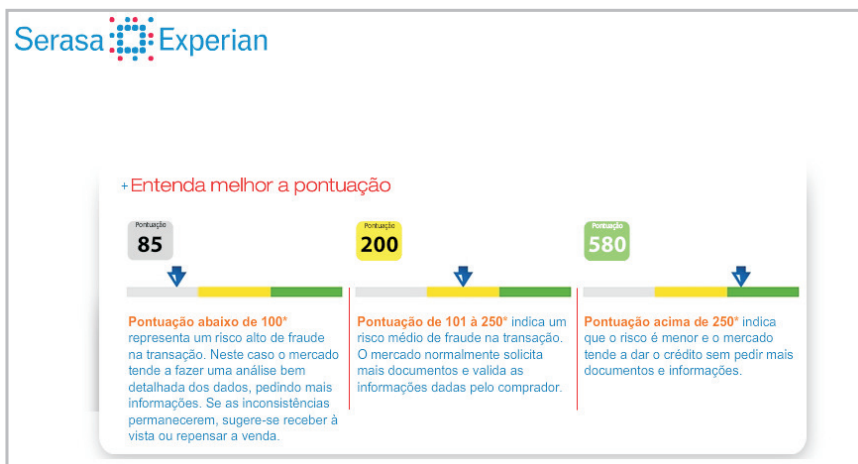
Serasa Experian

+Entenda melhor a pontuação

Pontuação
85

Pontuação abaixo de 100* representa um risco alto de fraude na transação. Neste caso o mercado tende a fazer uma análise bem detalhada dos dados, pedindo mais informações. Se as inconsistências permanecerem, sugere-se receber à vista ou repensar a venda.

Pontuação
200

Pontuação de 101 à 250* indica um risco médio de fraude na transação. O mercado normalmente solicita mais documentos e valida as informações dadas pelo comprador.

Pontuação
580

Pontuação acima de 250* indica que o risco é menor e o mercado tende a dar o crédito sem pedir mais documentos e informações.